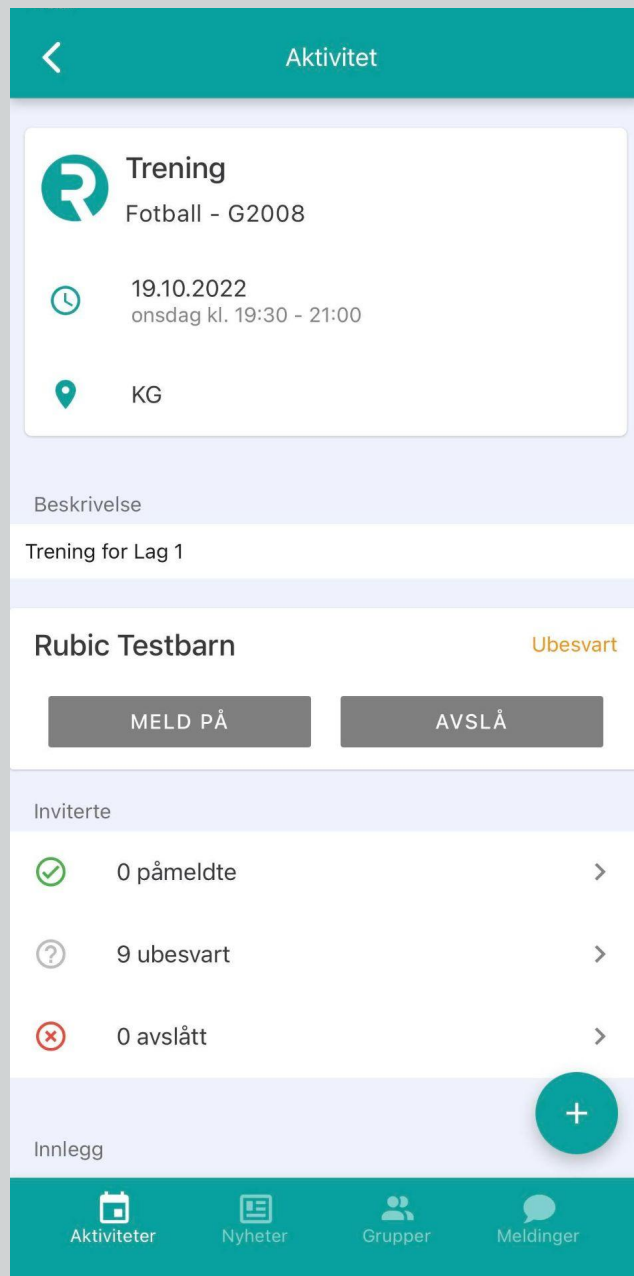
Aktivitet

Trening
Fotball - G2008

19.10.2022
onsdag kl. 19:30 - 21:00

KG

Beskrivelse

Trening for Lag 1

Rubic Testbarn

Ubesvart

MELD PÅ

AVSLÅ

Inviterte

0 påmeldte

9 ubesvart

0 avslått

+

Innlegg

Aktiviteter
Nyheter
Grupper
Meldinger